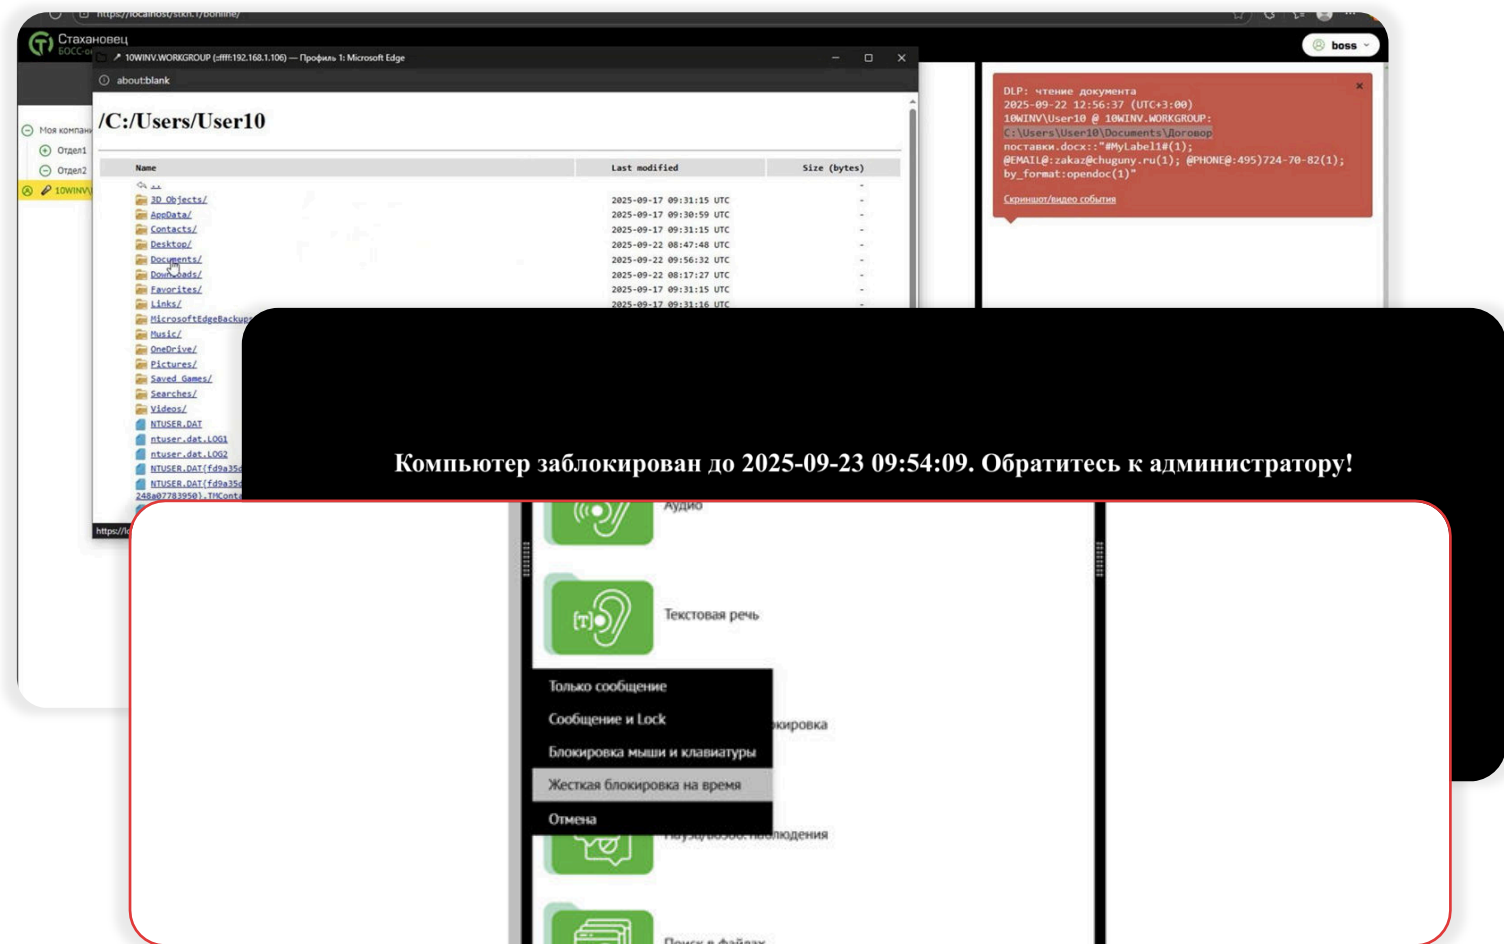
https://localhost/stkh.t/bonline/

Стахановец
БОСС-о

boss

10WINV.WORKGROUP (::ffff:192.168.1.106) — Профиль 1: Microsoft Edge

about:blank

Моя компани
Отдел1
Отдел2
10WINV\

/C:/Users/User10

| Name | Last modified | Size (bytes) |
|---|---|---|
| .. | | - |
| 3D Objects/ | 2025-09-17 09:31:15 UTC | - |
| AppData/ | 2025-09-17 09:30:59 UTC | - |
| Contacts/ | 2025-09-17 09:31:15 UTC | - |
| Desktop/ | 2025-09-22 08:47:48 UTC | - |
| Documents/ | 2025-09-22 09:56:32 UTC | - |
| Downloads/ | 2025-09-22 08:17:27 UTC | - |
| Favorites/ | 2025-09-17 09:31:15 UTC | - |
| Links/ | 2025-09-17 09:31:16 UTC | - |
| MicrosoftEdgeBackup | | |
| Music/ | | |
| OneDrive/ | | |
| Pictures/ | | |
| Saved Games/ | | |
| Searches/ | | |
| Videos/ | | |
| NTUSER.DAT | | |
| ntuser.dat.LOG1 | | |
| ntuser.dat.LOG2 | | |
| NTUSER.DAT{fd9a35 | | |
| NTUSER.DAT{fd9a35 248a07783950}.TMCont | | |

https://lo

DLP: чтение документа
2025-09-22 12:56:37 (UTC+3:00)
10WINV\User10 @ 10WINV.WORKGROUP:
C:\Users\User10\Documents\Договор поставки.docx::"#MyLabel1#(1);
@EMAIL@:zakaz@chuguny.ru(1); @PHONE@:495)724-70-82(1);
by_format:opendoc(1)"
Скриншот/видео события

Компьютер заблокирован до 2025-09-23 09:54:09. Обратитесь к администратору!

Аудио

Текстовая речь

Только сообщение
Сообщение и Lock
Блокировка мыши и клавиатуры
Жесткая блокировка на время
Отмена

кировка

наблюдения

Поиск в файлах